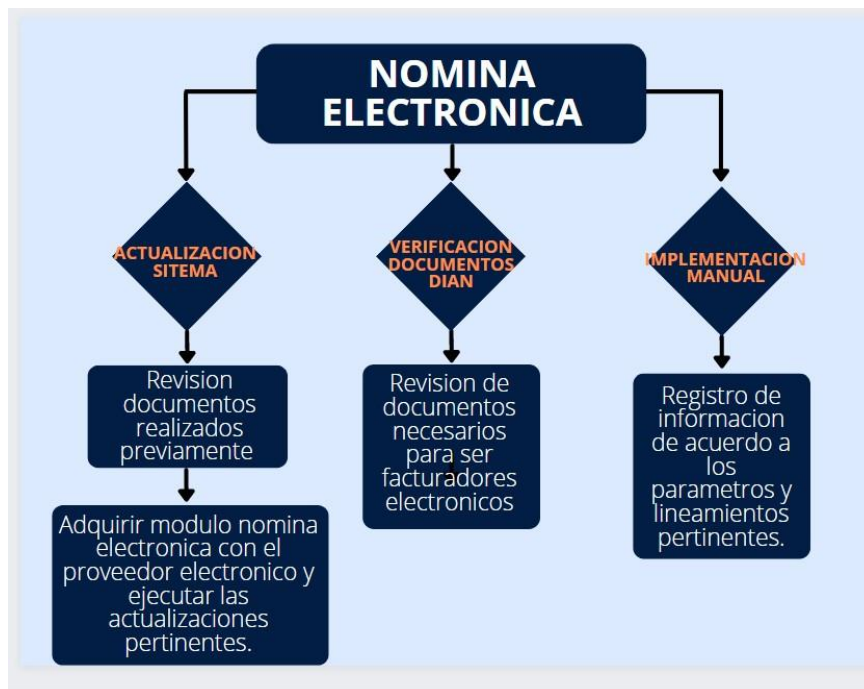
NOMINA ELECTRONICA

ACTUALIZACION SITEMA

Revision documentos realizados previamente

Adquirir modulo nomina electronica con el proveedor electronico y ejecutar las actualizaciones pertinentes.

VERIFICACION DOCUMENTOS DIAN

Revision de documentos necesarios para ser facturadores electronicos

IMPLEMENTACION MANUAL

Registro de informacion de acuerdo a los parametros y lineamientos pertinentes.